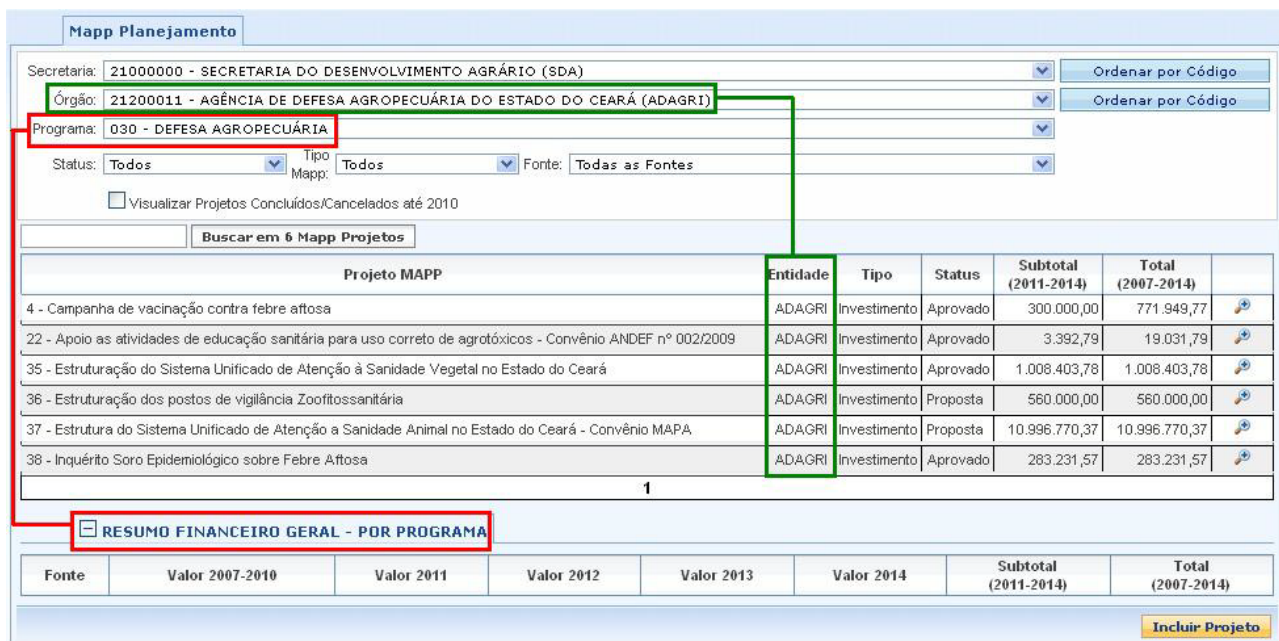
Mapp Planejamento

Secretaria: 21000000 - SECRETARIA DO DESENVOLVIMENTO AGRÁRIO (SDA)
Ordenar por Código

Órgão: 21200011 - AGÊNCIA DE DEFESA AGROPECUÁRIA DO ESTADO DO CEARÁ (ADAGRI)
Ordenar por Código

Programa: 030 - DEFESA AGROPECUÁRIA

Status: Todos Tipo Mapp: Todos Fonte: Todas as Fontes

Visualizar Projetos Concluídos/Cancelados até 2010

Buscar em 6 Mapp Projetos

| Projeto MAPP | Entidade | Tipo | Status | Subtotal (2011-2014) | Total (2007-2014) | |
|---|---|---|---|---|---|---|
| 4 - Campanha de vacinação contra febre aftosa | ADAGRI | Investimento | Aprovado | 300.000,00 | 771.949,77 | |
| 22 - Apoio as atividades de educação sanitária para uso correto de agrotóxicos - Convênio ANDEF nº 002/2009 | ADAGRI | Investimento | Aprovado | 3.392,79 | 19.031,79 | |
| 35 - Estruturação do Sistema Unificado de Atenção à Sanidade Vegetal no Estado do Ceará | ADAGRI | Investimento | Aprovado | 1.008.403,78 | 1.008.403,78 | |
| 36 - Estruturação dos postos de vigilância Zoofitossanitária | ADAGRI | Investimento | Proposta | 560.000,00 | 560.000,00 | |
| 37 - Estrutura do Sistema Unificado de Atenção a Sanidade Animal no Estado do Ceará - Convênio MAPA | ADAGRI | Investimento | Proposta | 10.996.770,37 | 10.996.770,37 | |
| 38 - Inquérito Soro Epidemiológico sobre Febre Aftosa | ADAGRI | Investimento | Aprovado | 283.231,57 | 283.231,57 | |

1

RESUMO FINANCEIRO GERAL - POR PROGRAMA

| Fonte | Valor 2007-2010 | Valor 2011 | Valor 2012 | Valor 2013 | Valor 2014 | Subtotal (2011-2014) | Total (2007-2014) |
|---|---|---|---|---|---|---|---|

Incluir Projeto